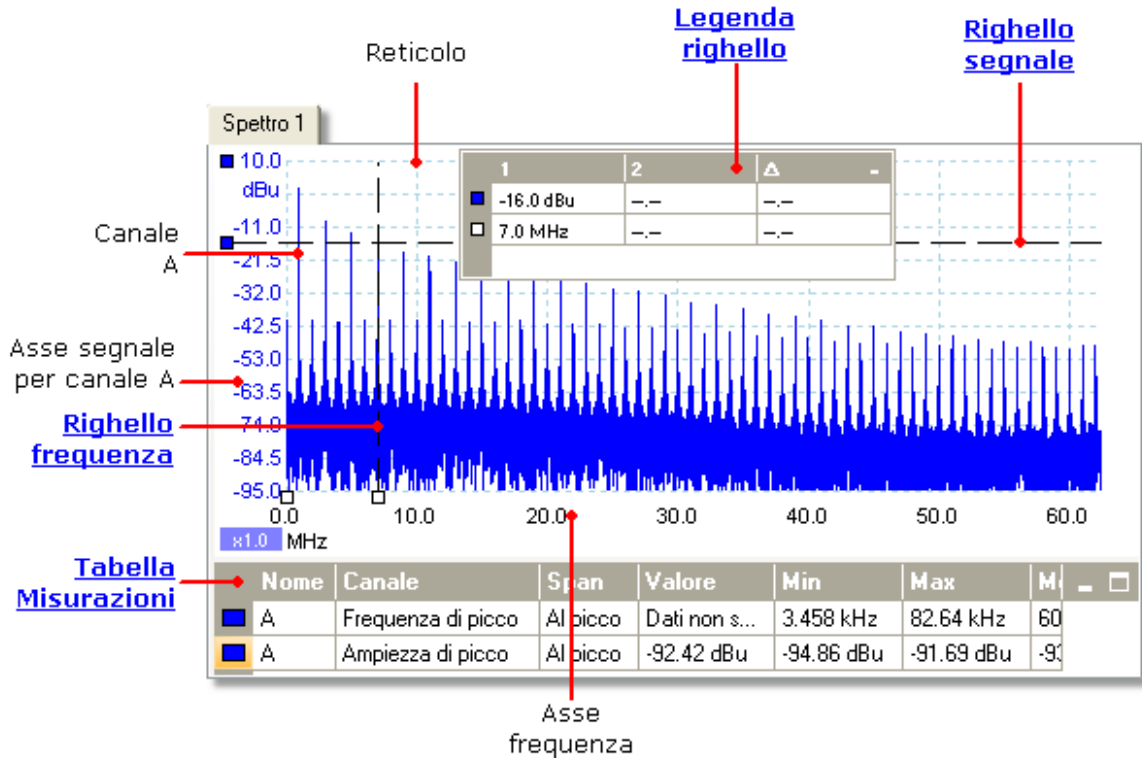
Reticolo

Legenda righello

Righello segnale

Spettro 1

10.0 dBu
-11.0
-21.5
-32.0
-42.5
-53.0
-63.5
-74.0
-84.5
-95.0

| 1 | 2 | Δ |
|---|---|---|
| -16.0 dBu | --.-- | --.-- |
| 7.0 MHz | --.-- | --.-- |

Canale A

Asse segnale per canale A

Righello frequenza

0.0 10.0 20.0 30.0 40.0 50.0 60.0

x1.0 MHz

Tabella Misurazioni

| Nome | Canale | Span | Valore | Min | Max | M |
|---|---|---|---|---|---|---|
| A | Frequenza di picco | Al picco | Dati non s... | 3.458 kHz | 82.64 kHz | 60 |
| A | Ampiezza di picco | Al picco | -92.42 dBu | -94.86 dBu | -91.69 dBu | -9 |

Asse frequenza